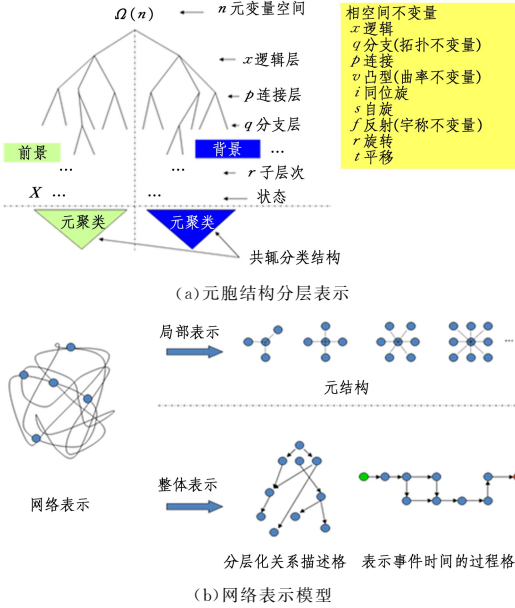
$\Omega(n)$ ← $n$元变量空间

$x$逻辑层

$p$连接层

$q$分支层

前景

背景

… … $r$子层次

$X$ … … 状态

元聚类

元聚类

共轭分类结构

相空间不变量
$x$逻辑
$q$分支(拓扑不变量)
$p$连接
$v$凸型(曲率不变量)
$i$同位旋
$s$自旋
$f$反射(宇称不变量)
$r$旋转
$t$平移

(a)元胞结构分层表示

局部表示

元结构

网络表示

整体表示

分层化关系描述格

表示事件时间的过程格

(b)网络表示模型